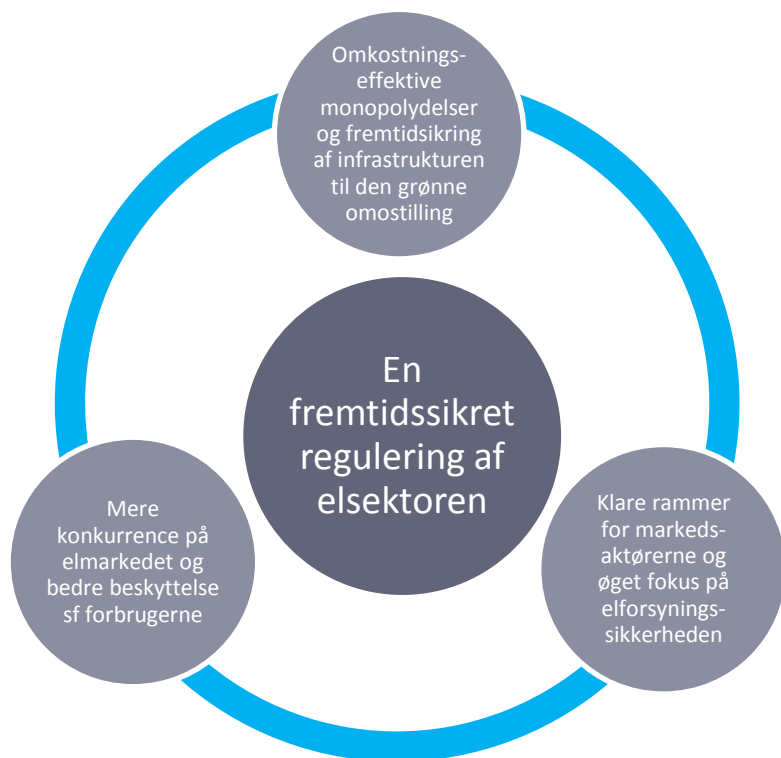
Omkostnings-effektive monopolydelser og fremtidsikring af infrastrukturen til den grønne omostilling

En fremtidssikret regulering af elsektoren

Mere konkurrence på elmarkedet og bedre beskyttelse sf forbrugerne

Klare rammer for markeds-aktørerne og øget fokus på elforsynings-sikkerheden